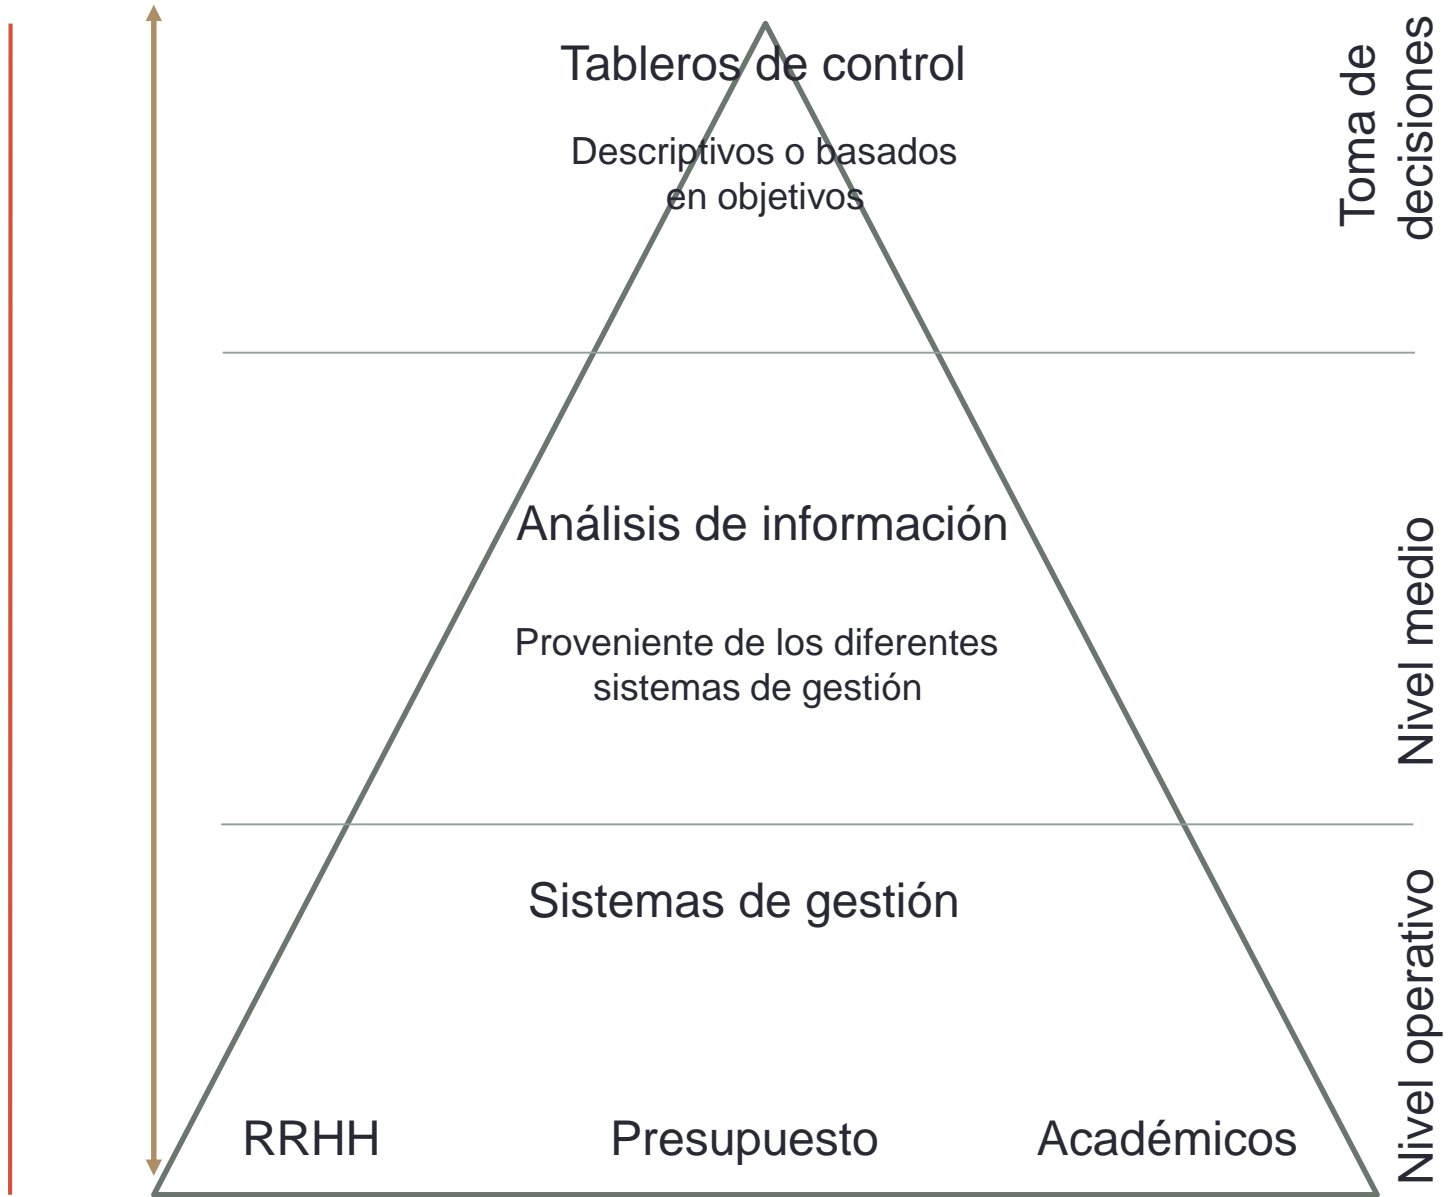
Tableros de control

Descriptivos o basados en objetivos

Toma de decisiones

Análisis de información

Proveniente de los diferentes sistemas de gestión

Nivel medio

Sistemas de gestión

RRHH

Presupuesto

Académicos

Nivel operativo